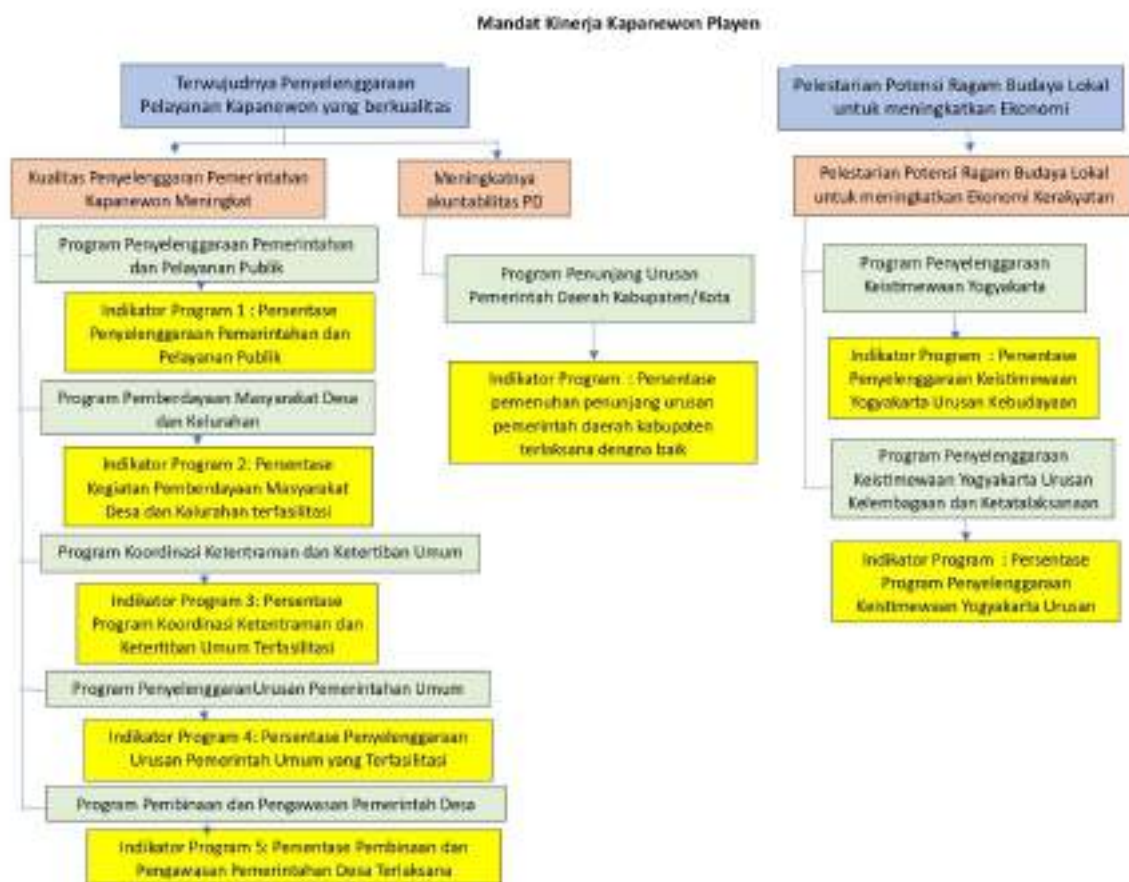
Mandat Kinerja Kapanewon Playen

Terwujudnya Penyelenggaraan Pelayanan Kapanewon yang berkualitas

Kualitas Penyelenggaraan Pemerintahan Kapanewon Meningkat

Program Penyelenggaraan Pemerintahan dan Pelayanan Publik

Indikator Program 1 : Persentase Penyelenggaraan Pemerintahan dan Pelayanan Publik

Program Pemberdayaan Masyarakat Desa dan Kelurahan

Indikator Program 2: Persentase Kegiatan Pemberdayaan Masyarakat Desa dan Kalurahan terfasilitasi

Program Koordinasi Ketentraman dan Ketertiban Umum

Indikator Program 3: Persentase Program Koordinasi Ketentraman dan Ketertiban Umum Terfasilitasi

Program PenyelenggaraanUrusan Pemerintahan Umum

Indikator Program 4: Persentase Penyelenggaraan Urusan Pemerintah Umum yang Terfasilitasi

Program Pembinaan dan Pengawasan Pemerintah Desa

Indikator Program 5: Persentase Pembinaan dan Pengawasan Pemerintahan Desa Terlaksana

Meningkatnya akuntabilitas PD

Program Penunjang Urusan Pemerintah Daerah Kabupaten/Kota

Indikator Program : Persentase pemenuhan penunjang urusan pemerintah daerah kabupaten terlaksana dengna baik

Pelestarian Potensi Ragam Budaya Lokal untuk meningkatkan Ekonomi

Pelestarian Potensi Ragam Budaya Lokal untuk meningkatkan Ekonomi Kerakyatan

Program Penyelenggaraan Keistimewaan Yogyakarta

Indikator Program : Persentase Penyelenggaraan Keistimewaan Yogyakarta Urusan Kebudayaan

Program Penyelenggaraan Keistimewaan Yogyakarta Urusan Kelembagaan dan Ketatalaksanaan

Indikator Program : Persentase Program Penyelenggaraan Keistimewaan Yogyakarta Urusan